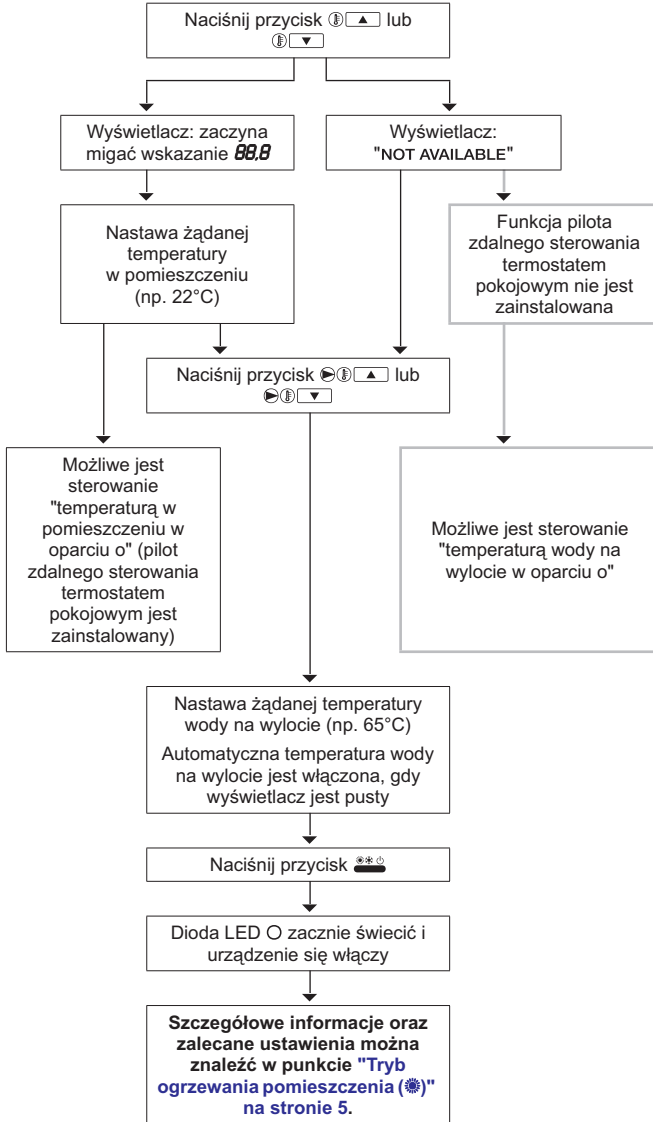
Naciśnij przycisk ▲ lub ▼

Wyświetlacz: zaczyna migać wskazanie 88.8

Wyświetlacz: "NOT AVAILABLE"

Nastawa żądanej temperatury w pomieszczeniu (np. 22°C)

Funkcja pilota zdalnego sterowania termostatem pokojowym nie jest zainstalowana

Naciśnij przycisk ▲ lub ▼

Możliwe jest sterowanie "temperaturą w pomieszczeniu w oparciu o" (pilot zdalnego sterowania termostatem pokojowym jest zainstalowany)

Możliwe jest sterowanie "temperaturą wody na wylocie w oparciu o"

Nastawa żądanej temperatury wody na wylocie (np. 65°C)

Automatyczna temperatura wody na wylocie jest włączona, gdy wyświetlacz jest pusty

Naciśnij przycisk

Dioda LED O zacznie świecić i urządzenie się włączy

Szczegółowe informacje oraz zalecane ustawienia można znaleźć w punkcie "Tryb ogrzewania pomieszczenia ()" na stronie 5.